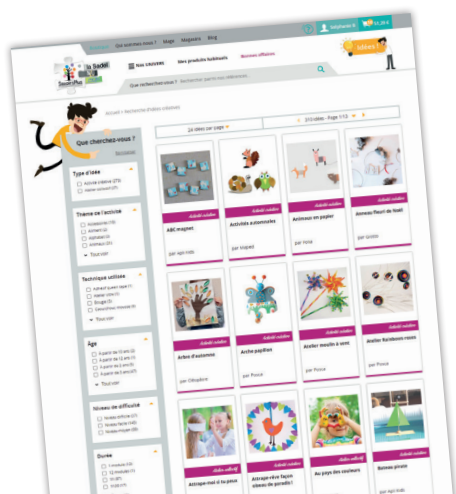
Qui sommes-nous ? Blogs Magasins Blog

Idées !

la Sadel

NOS CAHIERS Nos produits tendances Bonnes affaires

Que recherchez-vous ?

Accueil > Recherche d'idées créatives

Que cherchez-vous ?

Type d'idée

Thème de l'activité

Tout voir

Technique utilisée

Tout voir

Âge

Tout voir

Niveau de difficulté

Durée

24 idées par page

Page 1/13

Activité créative

ABC magnet

Activités automnales

Animaux en papier

Anneau fleuri de Noël

Arbre d'automne

Arche papillon

Atelier moulin à vent

Atelier Rainbow rosace

Attrape-moi si tu peux

Attrape-rêve façon oiseau de paradis

Au pays des couleurs

Bateau pirate